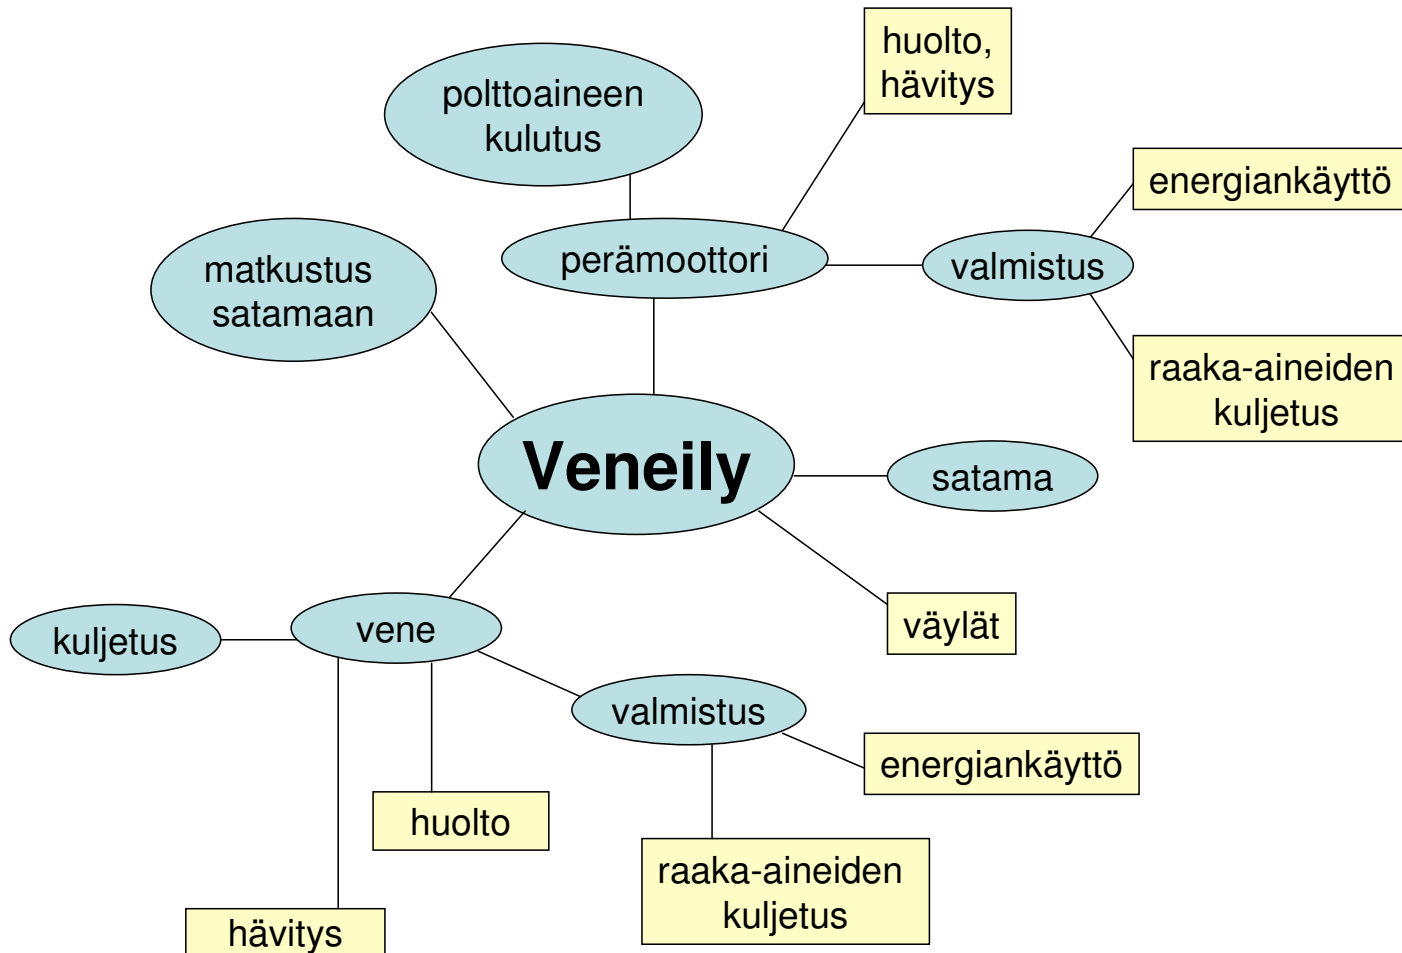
huolto, hävitys

polttoaineen kulutus

energiankäyttö

matkustus satamaan

perämoottori

valmistus

raaka-aineiden kuljetus

Veneily

satama

väylät

kuljetus

vene

valmistus

energiankäyttö

huolto

raaka-aineiden kuljetus

hävitys